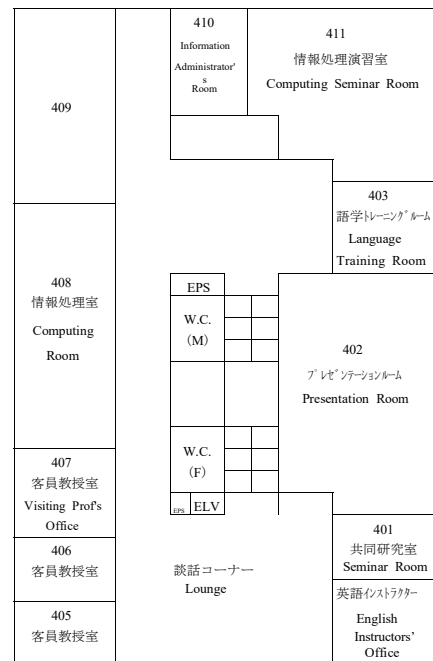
409

410
Information Administrator's Room

411
情報処理演習室
Computing Seminar Room

403
語学トレーニングルーム
Language Training Room

408
情報処理室
Computing Room

EPS

W.C.
(M)

402
プレゼンテーションルーム
Presentation Room

W.C.
(F)

407
客員教授室
Visiting Prof's Office

EPS ELV

406
客員教授室

談話コーナー
Lounge

401
共同研究室
Seminar Room

英語インストラクター
English Instructors' Office

405
客員教授室